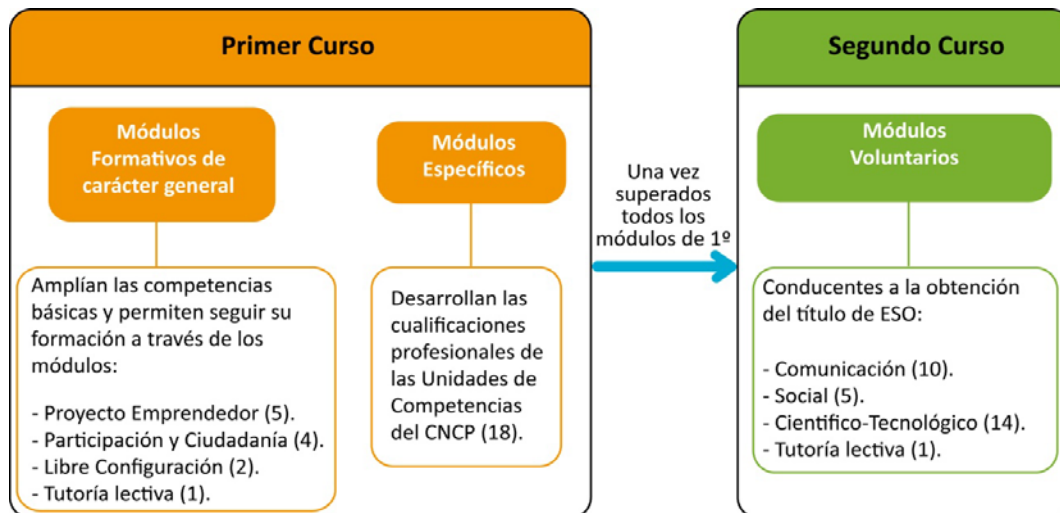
Primer Curso

Módulos Formativos de carácter general

Amplían las competencias básicas y permiten seguir su formación a través de los módulos:

- Proyecto Emprendedor (5).
- Participación y Ciudadanía (4).
- Libre Configuración (2).
- Tutoría lectiva (1).

Módulos Específicos

Desarrollan las cualificaciones profesionales de las Unidades de Competencias del CNCP (18).

Una vez superados todos los módulos de 1º

Segundo Curso

Módulos Voluntarios

Conducentes a la obtención del título de ESO:

- Comunicación (10).
- Social (5).
- Científico-Tecnológico (14).
- Tutoría lectiva (1).